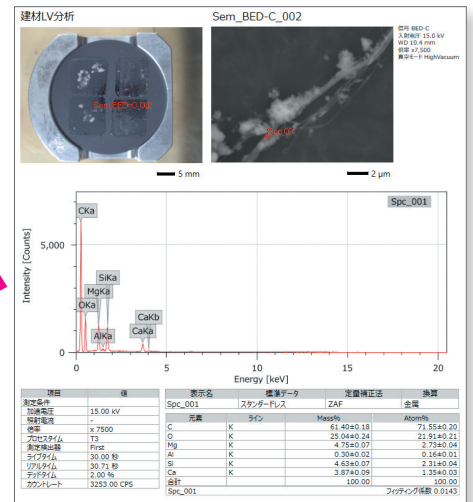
建材LV分析

Sem_BED-C_002

信号 BED-C
入射電圧 15.0 kV
WD 10.4 mm
倍率 x7,500
真空モード HighVacuum

Sem_BED-C_002

Spc_001

5 mm

2 μm

Spc_001

CKa

5,000

Intensity [Counts]

SiKa

MgKa

OKa

AlKa

CaKb

CaKa

0

0

5

10

15

20

Energy [keV]

| 項目 | 値 |
|---|---|
| 測定条件 | |
| 加速電圧 | 15.00 kV |
| 照射電流 | - |
| 倍率 | x 7500 |
| プロセスタイム | T3 |
| 測定検出器 | First |
| ライブタイム | 30.00 秒 |
| リアルタイム | 30.71 秒 |
| デッドタイム | 2.00 % |
| カウントレート | 3253.00 CPS |

| 表示名 | 標準データ | 定量補正法 | 換算 |
|---|---|---|---|
| Spc_001 | スタンダードレス | ZAF | 金属 |

| 元素 | ライン | Mass% | Atom% |
|---|---|---|---|
| C | K | 61.40±0.18 | 71.55±0.20 |
| O | K | 25.04±0.24 | 21.91±0.21 |
| Mg | K | 4.75±0.07 | 2.73±0.04 |
| Al | K | 0.30±0.02 | 0.16±0.01 |
| Si | K | 4.63±0.07 | 2.31±0.04 |
| Ca | K | 3.87±0.09 | 1.35±0.03 |
| 合計 | | 100.00 | 100.00 |
| Spc_001 | | | フィッティング係数 0.0143 |